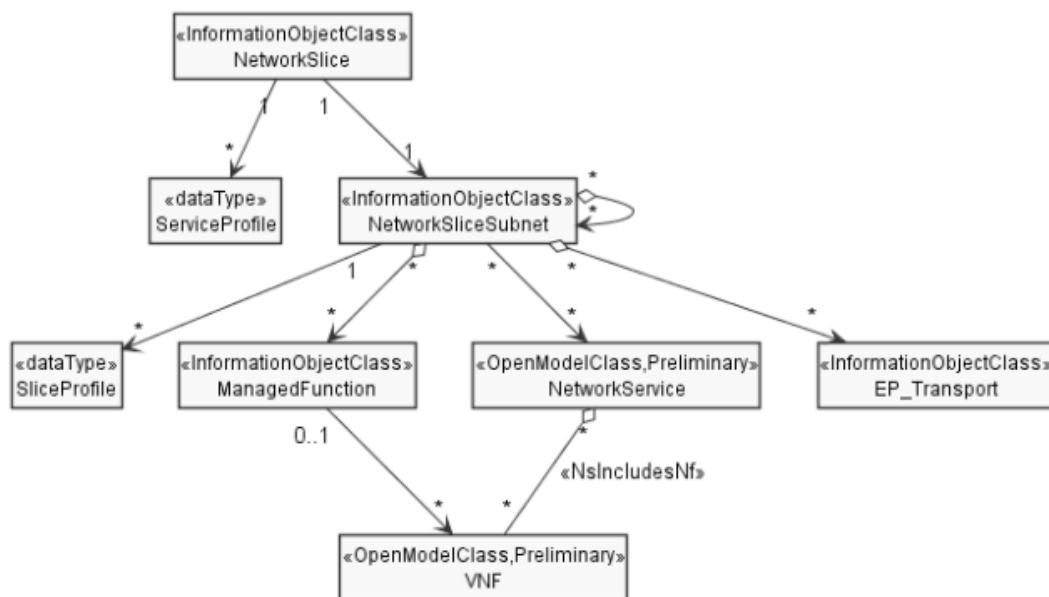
«InformationObjectClass»
NetworkSlice

1
1
*
1

«dataType»
ServiceProfile

«InformationObjectClass»
NetworkSliceSubnet

*
*

1
*
*
*

*
*
*
*

«dataType»
SliceProfile

«InformationObjectClass»
ManagedFunction

«OpenModelClass,Preliminary»
NetworkService

«InformationObjectClass»
EP_Transport

0..1
*
«NsIncludesNf»
*
*

«OpenModelClass,Preliminary»
VNF